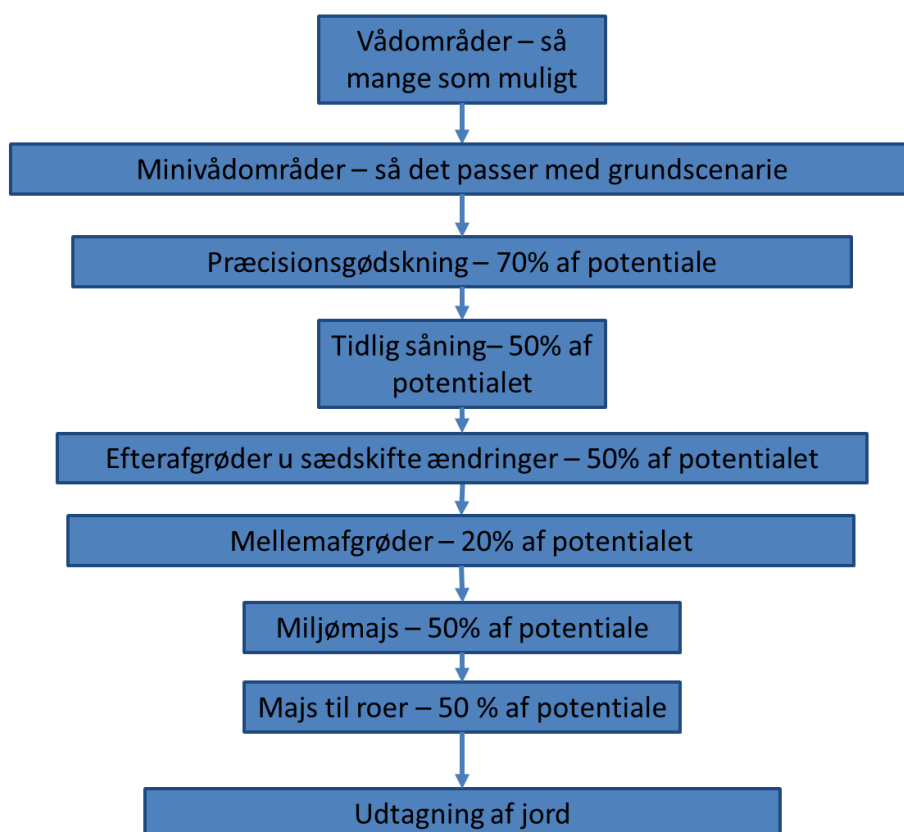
Vådområder – så mange som muligt

Minivådområder – så det passer med grundscenarie

Præcisionsgødskning – 70% af potentiale

Tidlig såning– 50% af potentialet

Efterafgrøder u sædskifte ændringer – 50% af potentialet

Mellemafgrøder – 20% af potentialet

Miljømajs – 50% af potentiale

Majs til roer – 50 % af potentiale

Udtagning af jord